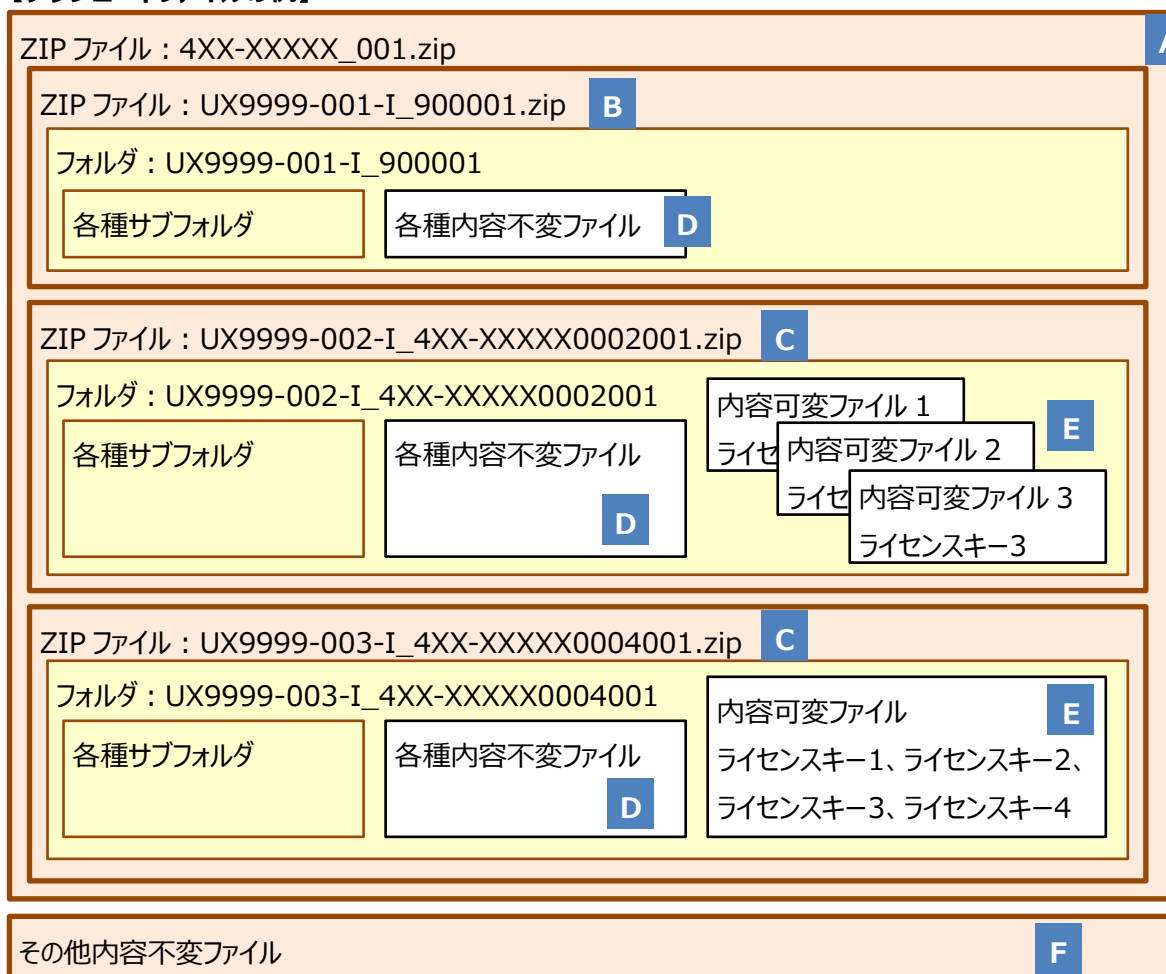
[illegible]

ZIP ファイル：4XX-XXXXX_001.zip

A

ZIP ファイル：UX9999-001-I_900001.zip

B

フォルダ：UX9999-001-I_900001

各種サブフォルダ

各種内容不変ファイル

D

ZIP ファイル：UX9999-002-I_4XX-XXXXX0002001.zip

C

フォルダ：UX9999-002-I_4XX-XXXXX0002001

各種サブフォルダ

各種内容不変ファイル

D

内容可変ファイル 1

ライセ

内容可変ファイル 2

ライセ

内容可変ファイル 3

ライセンスキー3

E

ZIP ファイル：UX9999-003-I_4XX-XXXXX0004001.zip

C

フォルダ：UX9999-003-I_4XX-XXXXX0004001

各種サブフォルダ

各種内容不変ファイル

D

内容可変ファイル

E

ライセンスキー1、ライセンスキー2、ライセンスキー3、ライセンスキー4

その他内容不変ファイル

F